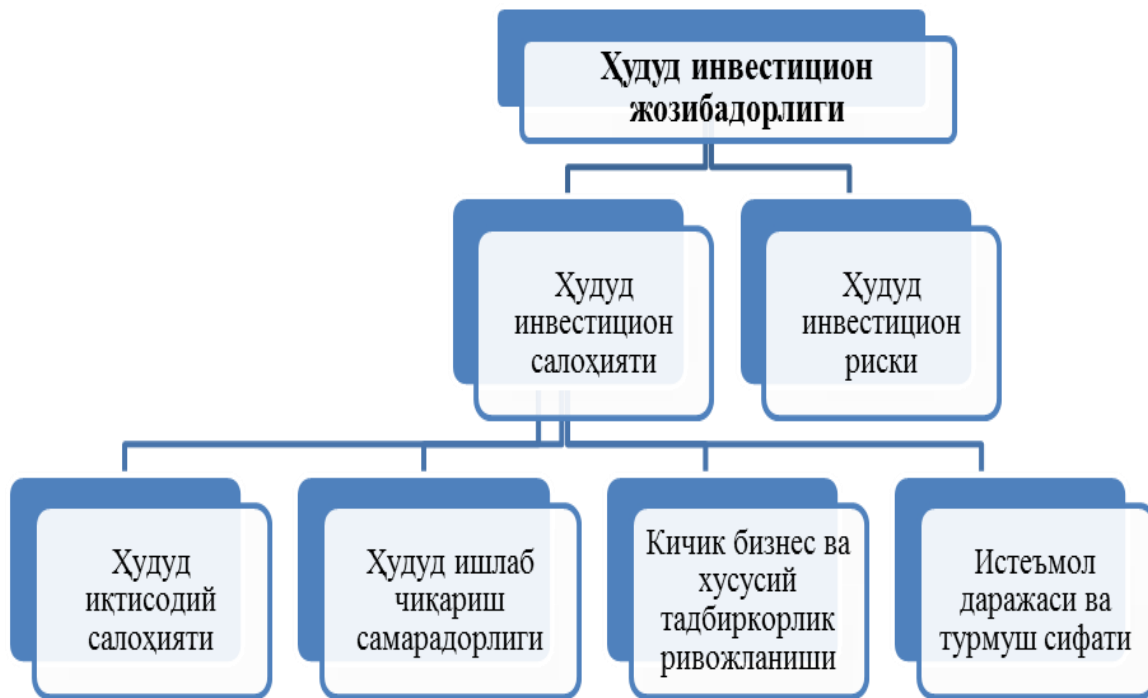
Ҳудуд инвестицион жозибадорлиги

Ҳудуд инвестицион салоҳияти

Ҳудуд инвестицион риски

Ҳудуд иқтисодий салоҳияти

Ҳудуд ишлаб чиқариш самарадорлиги

Кичик бизнес ва хусусий тадбиркорлик ривожланиши

Истеъмол даражаси ва турмуш сифати